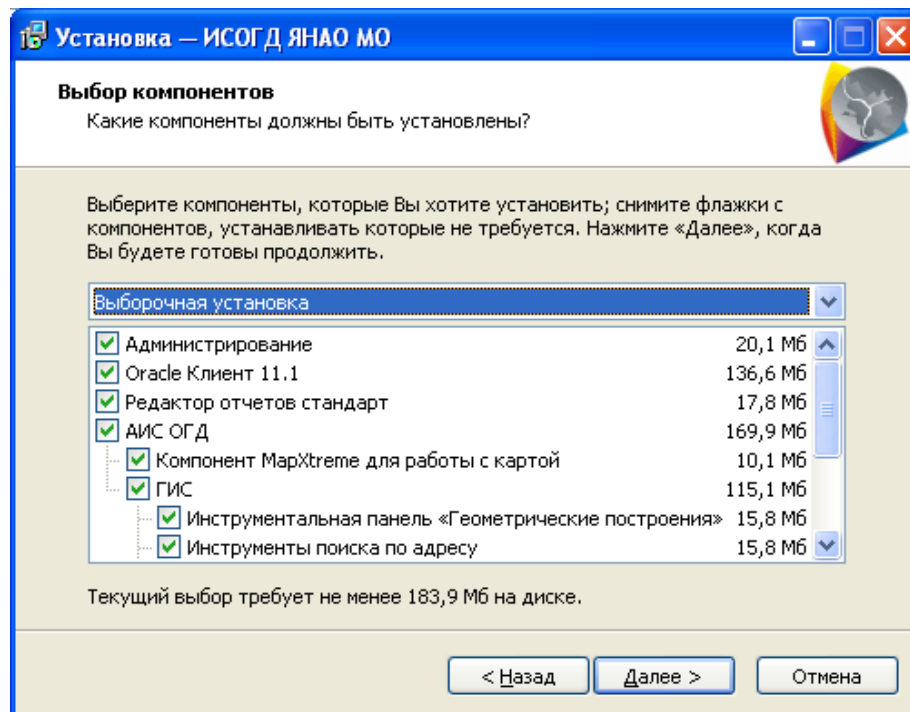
Установка — ИСОГД ЯНАО МО

Выбор компонентов
Какие компоненты должны быть установлены?

Выберите компоненты, которые Вы хотите установить; снимите флажки с компонентов, устанавливать которые не требуется. Нажмите «Далее», когда Вы будете готовы продолжить.

Выборочная установка

| | |
|---|---|
| Администрирование | 20,1 Мб |
| Oracle Клиент 11.1 | 136,6 Мб |
| Редактор отчетов стандарт | 17,8 Мб |
| АИС ОГД | 169,9 Мб |
| Компонент MapXtreme для работы с картой | 10,1 Мб |
| ГИС | 115,1 Мб |
| Инструментальная панель «Геометрические построения» | 15,8 Мб |
| Инструменты поиска по адресу | 15,8 Мб |

Текущий выбор требует не менее 183,9 Мб на диске.

< Назад   Далее >   Отмена